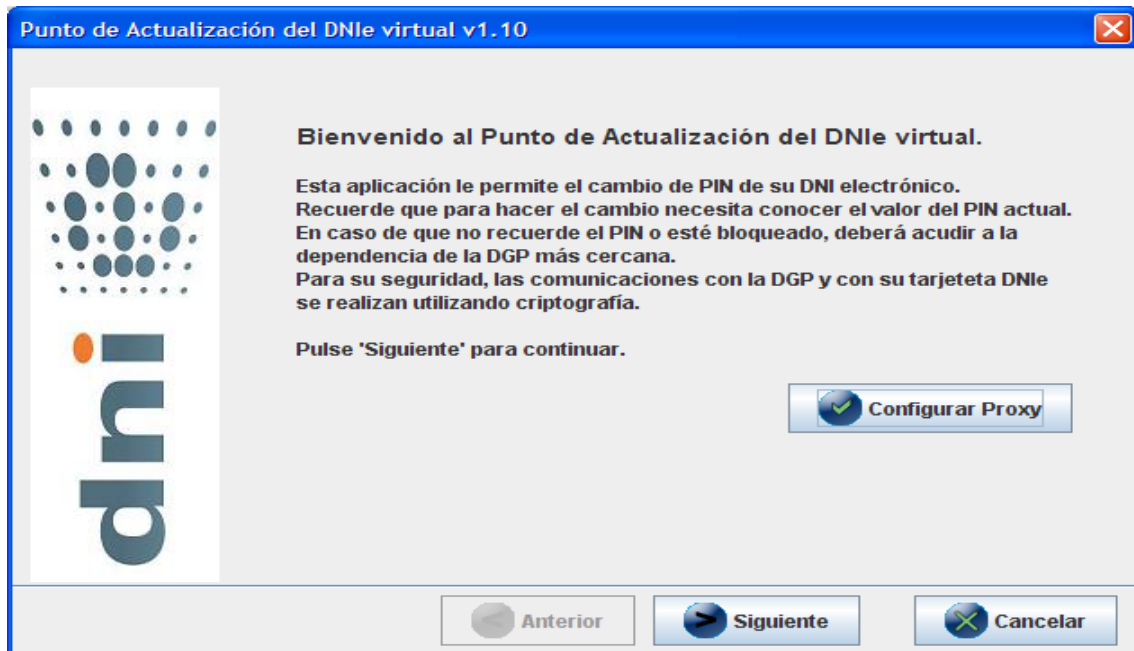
Punto de Actualización del DNIe virtual v1.10

dni

Bienvenido al Punto de Actualización del DNIe virtual.

Esta aplicación le permite el cambio de PIN de su DNI electrónico.
Recuerde que para hacer el cambio necesita conocer el valor del PIN actual.
En caso de que no recuerde el PIN o esté bloqueado, deberá acudir a la dependencia de la DGP más cercana.
Para su seguridad, las comunicaciones con la DGP y con su tarjeteta DNIe se realizan utilizando criptografía.

Pulse 'Siguiente' para continuar.

Configurar Proxy

Anterior | Siguiente | Cancelar